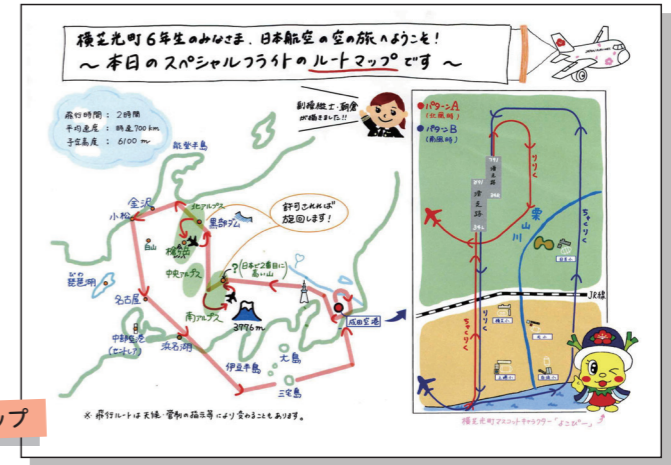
横芝光町6年生のみなさま、日本航空の空の旅へようこそ!
～本日のスペシャルフライトのルートマップです～

飛行時間：2時間
平均速度：時速700km
予定高度：6100m

副操縦士・剣倉が描きました!!

能登半島
金沢
小松
白山
琵琶湖
名古屋
中部国際空港(セントレア)
浜名湖
北アルプス
黒部ダム
槍ヶ岳
中央アルプス
南アルプス
許可されれば旋回します!
日本で2番目に高い山
3776m
伊豆半島
大島
三宅島
成田空港

※飛行ルートは天候・管制の指示等により変わることもあります。

パターンA (北風時)
パターンB (南風時)
34R
16L
A滑走路
16R
34L
りりく
ちゃくりく
りりく
ちゃくりく
栗山川
JR線

横芝光町マスコットキャラクター「よこぴー」

ップ